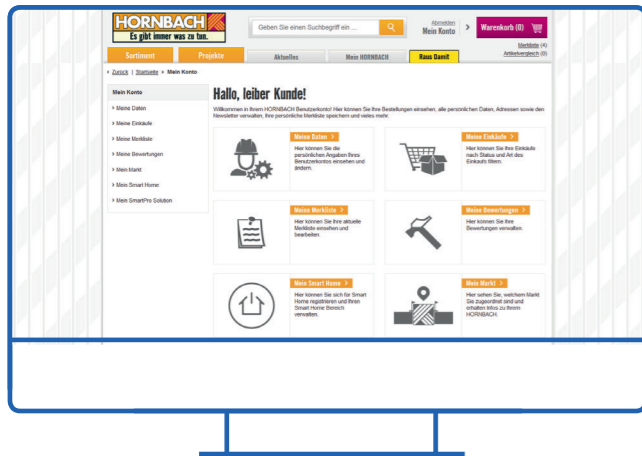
HORNBACH
Es gibt immer was zu tun.

Geben Sie einen Suchbegriff ein ...

Abmelden
Mein Konto

Warenkorb (0)

Merkliste (4)
Artikelvergleich (0)

Sortiment
Projekte
Aktuelles
Mein HORNBACH
Raus Damit

› Zurück | Startseite › Mein Konto

Mein Konto
› Meine Daten
› Meine Einkäufe
› Meine Merkliste
› Meine Bewertungen
› Mein Markt
› Mein Smart Home
› Mein SmartPro Solution

Hallo, leiber Kunde!

Willkommen in Ihrem HORNBACH Benutzerkonto! Hier können Sie Ihre Bestellungen einsehen, alle persönlichen Daten, Adressen sowie den Newsletter verwalten, Ihre persönliche Merkliste speichern und vieles mehr.

Meine Daten ›
Hier können Sie die persönlichen Angaben Ihres Benutzerkontos einsehen und ändern.

Meine Einkäufe ›
Hier können Sie Ihre Einkäufe nach Status und Art des Einkaufs filtern.

Meine Merkliste ›
Hier können Sie Ihre aktuelle Merkliste einsehen und bearbeiten.

Meine Bewertungen ›
Hier können Sie Ihre Bewertungen verwalten.

Mein Smart Home ›
Hier können Sie sich für Smart Home registrieren und Ihren Smart Home Bereich verwalten.

Mein Markt ›
Hier sehen Sie, welchem Markt Sie zugeordnet sind und erhalten Infos zu Ihrem HORNBACH.